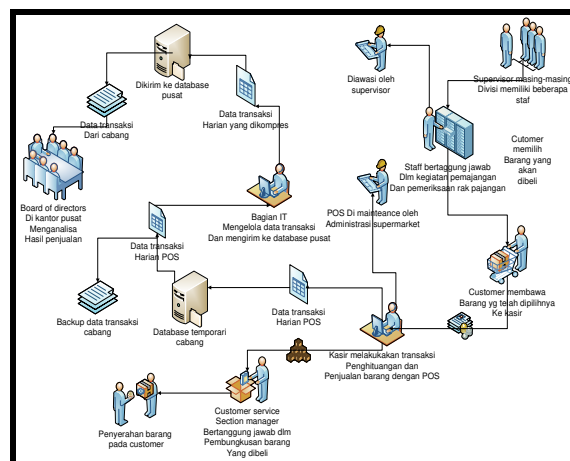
Dikirim ke database pusat

Data transaksi Dari cabang

Data transaksi Harian yang dikompres

Board of directors Di kantor pusat Menganalisa Hasil penjualan

Bagian IT Mengelola data transaksi Dan mengirim ke database pusat

Data transaksi Harian POS

Backup data transaksi cabang

Database temporari cabang

Data transaksi Harian POS

Diawasi oleh supervisor

Supervisor masing-masing Divisi memiliki beberapa staf

Staf bertanggung jawab Dlm kegiatan pemajangan Dan pemeriksaan rak pajangan

Cutomer memilih Barang yang akan dibeli

POS Di mainteance oleh Administrasi supermarket

Customer membawa Barang yg telah dipilihnya Ke kasir

Kasir melakukakan transaksi Penghitungan dan Penjualan barang dengan POS

Customer service Section manager Bertanggung jawab dlm Pembungkusan barang Yang dibeli

Penyerahan barang pada customer